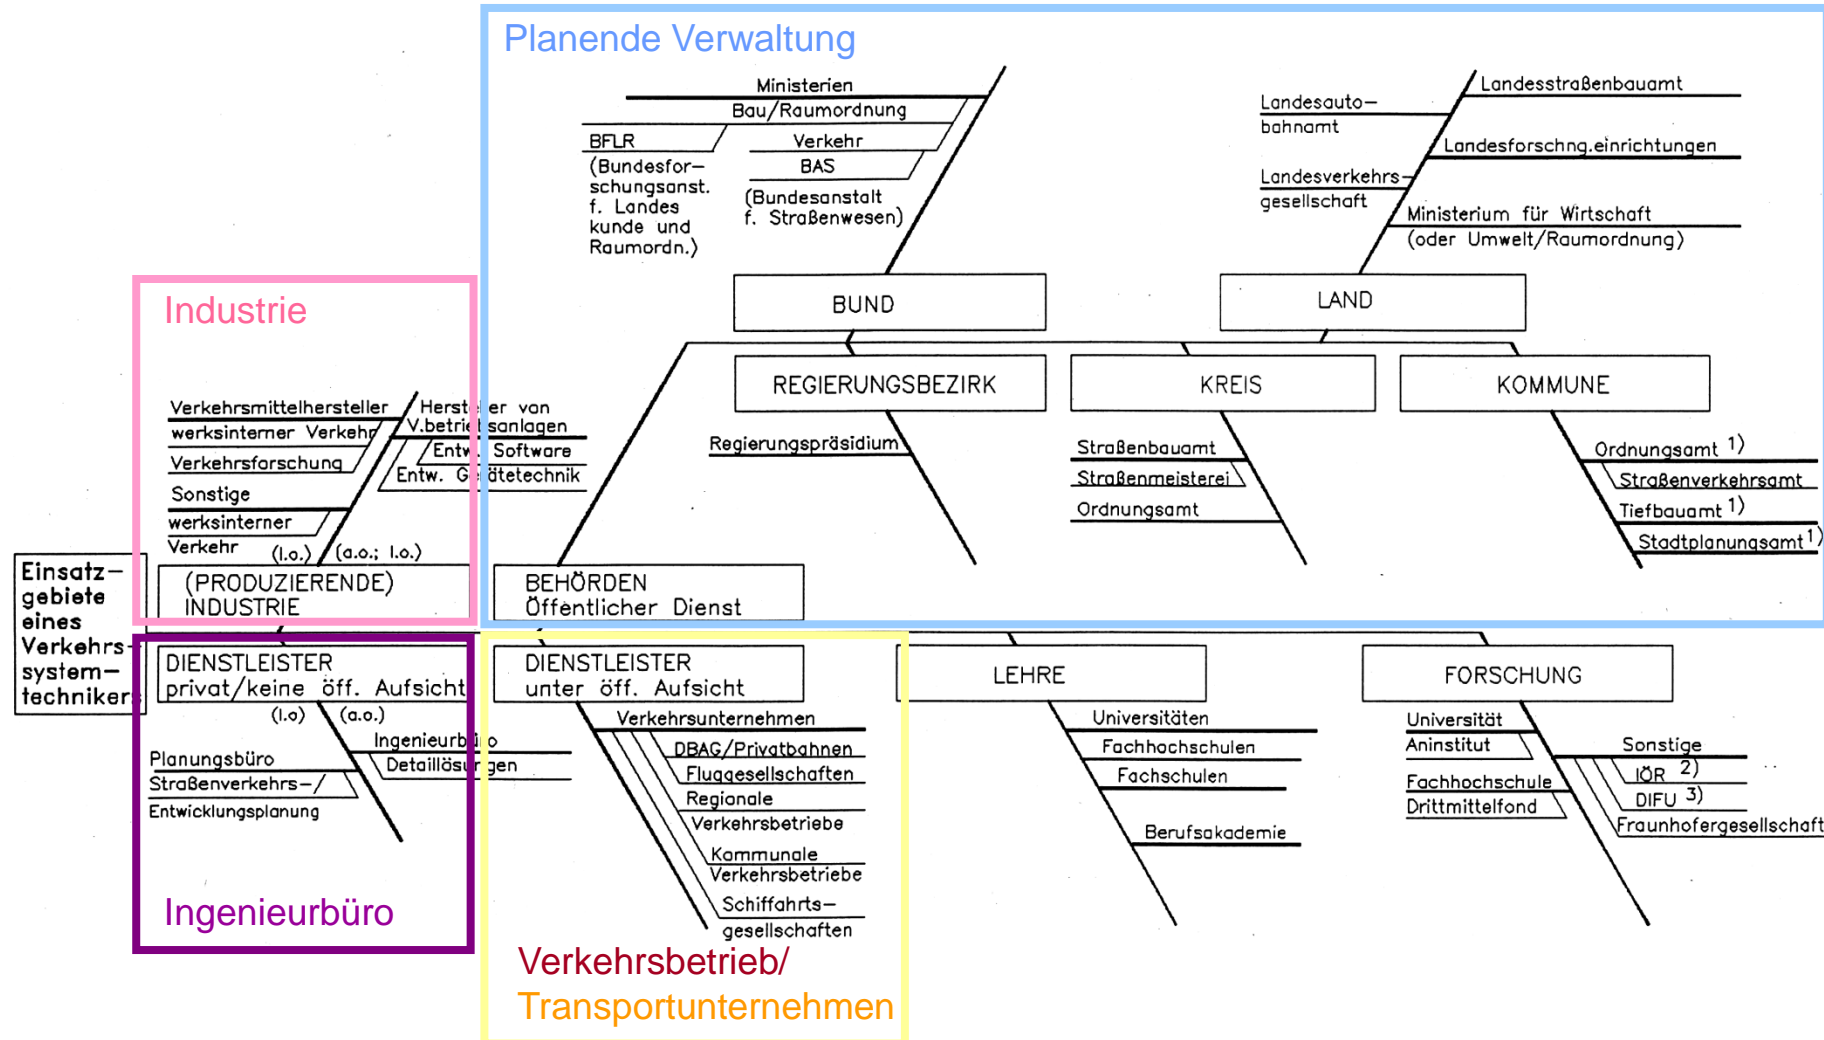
Planende Verwaltung

Ministerien
Bau/Raumordnung
BFLR
(Bundesforschungsanst. f. Landeskunde und Raumordn.)
Verkehr
BAS
(Bundesanstalt f. Straßenwesen)

Landesstraßenbauamt
Landesautobahnamt
Landesforschng.einrichtungen
Landesverkehrsgesellschaft
Ministerium für Wirtschaft (oder Umwelt/Raumordnung)

BUND
LAND
REGIERUNGSBEZIRK
KREIS
KOMMUNE

Regierungspräsidium

Straßenbauamt
Straßenmeisterei
Ordnungsamt

Ordnungsamt 1)
Straßenverkehrsamt
Tiefbauamt 1)
Stadtplanungsamt 1)

Industrie

Verkehrsmittelhersteller
werksinterner Verkehr
Verkehrsforschung
Sonstige
werksinterner Verkehr
Herst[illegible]er von V.betrie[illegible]sanlagen
Entw. Software
Entw. G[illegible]ätetechnik
(l.o.)
(a.o.; l.o.)

Einsatzgebiete eines Verkehrssystemtechnikers

(PRODUZIERENDE) INDUSTRIE
BEHÖRDEN Öffentlicher Dienst

DIENSTLEISTER privat/keine öff. Aufsicht
(l.o)
(a.o.)
Ingenieurb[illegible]o
Detaillösu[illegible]gen
Planungsbüro
Straßenverkehrs-/Entwicklungsplanung

Ingenieurbüro

DIENSTLEISTER unter öff. Aufsicht
Verkehrsunternehmen
DBAG/Privatbahnen
Fluggesellschaften
Regionale Verkehrsbetriebe
Kommunale Verkehrsbetriebe
Schiffahrtsgesellschaften

Verkehrsbetrieb/
Transportunternehmen

LEHRE
Universitäten
Fachhochschulen
Fachschulen
Berufsakademie

FORSCHUNG
Universität
Aninstitut
Fachhochschule
Drittmittelfond
Sonstige
IÖR 2)
DIFU 3)
Fraunhofergesellschaft